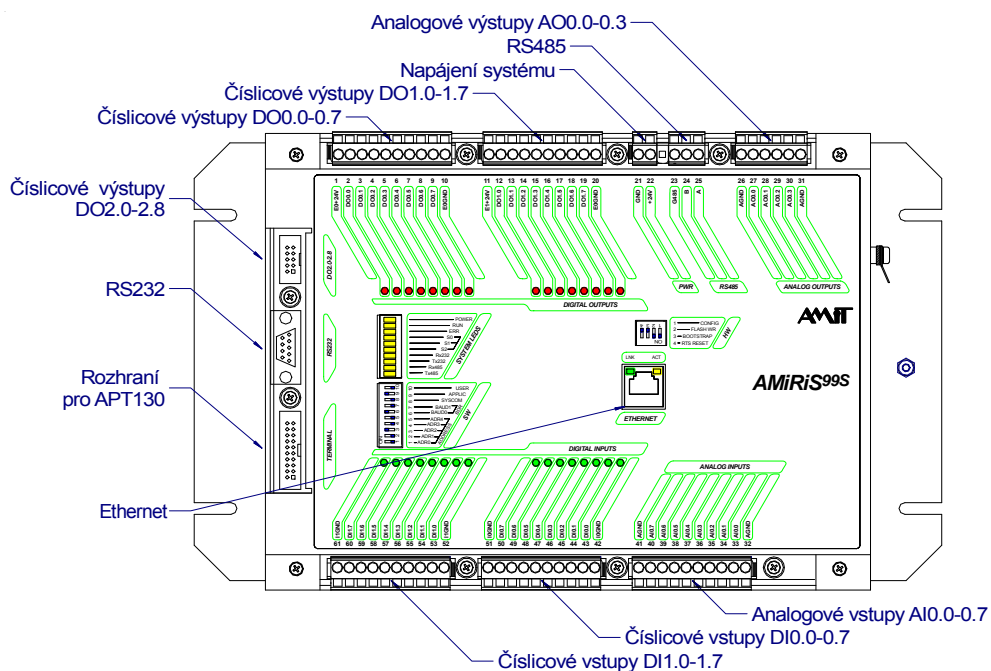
Analogové výstupy AO0.0-0.3
RS485
Napájení systému
Číslicové výstupy DO1.0-1.7
Číslicové výstupy DO0.0-0.7
Číslicové výstupy DO2.0-2.8
RS232
Rozhraní pro APT130
Ethernet

1 2 3 4 5 6 7 8 9 10
E0+24V DO0.0 DO0.1 DO0.2 DO0.3 DO0.4 DO0.5 DO0.6 DO0.7 E0GND
11 12 13 14 15 16 17 18 19 20
E1+24V DO1.0 DO1.1 DO1.2 DO1.3 DO1.4 DO1.5 DO1.6 DO1.7 E1GND
21 22 GND +24V
23 24 25 GHB B A
26 27 28 29 30 31
AGND AO0.1 AO0.1 AO0.2 AO0.3 AGND

DO2.0-2.8
DIGITAL OUTPUTS
PWR
RS485
ANALOG OUTPUTS
AMiT
RS232
POWER RUN ERR Rx Tx SD Rx232 Tx232 Rx485 Tx485
SYSTEM LEDS
CONFIG FLASH WR BOOTSTRAP RTS RESET
SW
USER APPLIC SYSCOM BAUD1 BAUD0 ADR4 ADR3 ADR2 ADR1 ADR0
SW
LNK ACT
ETHERNET
AMiRiS99S
TERMINAL
DIGITAL INPUTS
ANALOG INPUTS

I1GND DI1.7 DI1.6 DI1.5 DI1.4 DI1.3 DI1.2 DI1.1 DI1.0 I1GND
61 60 59 58 57 56 55 54 53 52
I0GND DI0.7 DI0.6 DI0.5 DI0.4 DI0.3 DI0.2 DI0.1 DI0.0 I0GND
51 50 49 48 47 46 45 44 43 42
AGND AI0.7 AI0.6 AI0.5 AI0.4 AI0.3 AI0.2 AI0.1 AI0.0 AGND
41 40 39 38 37 36 35 34 33 32

Analogové vstupy AI0.0-0.7
Číslicové vstupy DI0.0-0.7
Číslicové vstupy DI1.0-1.7